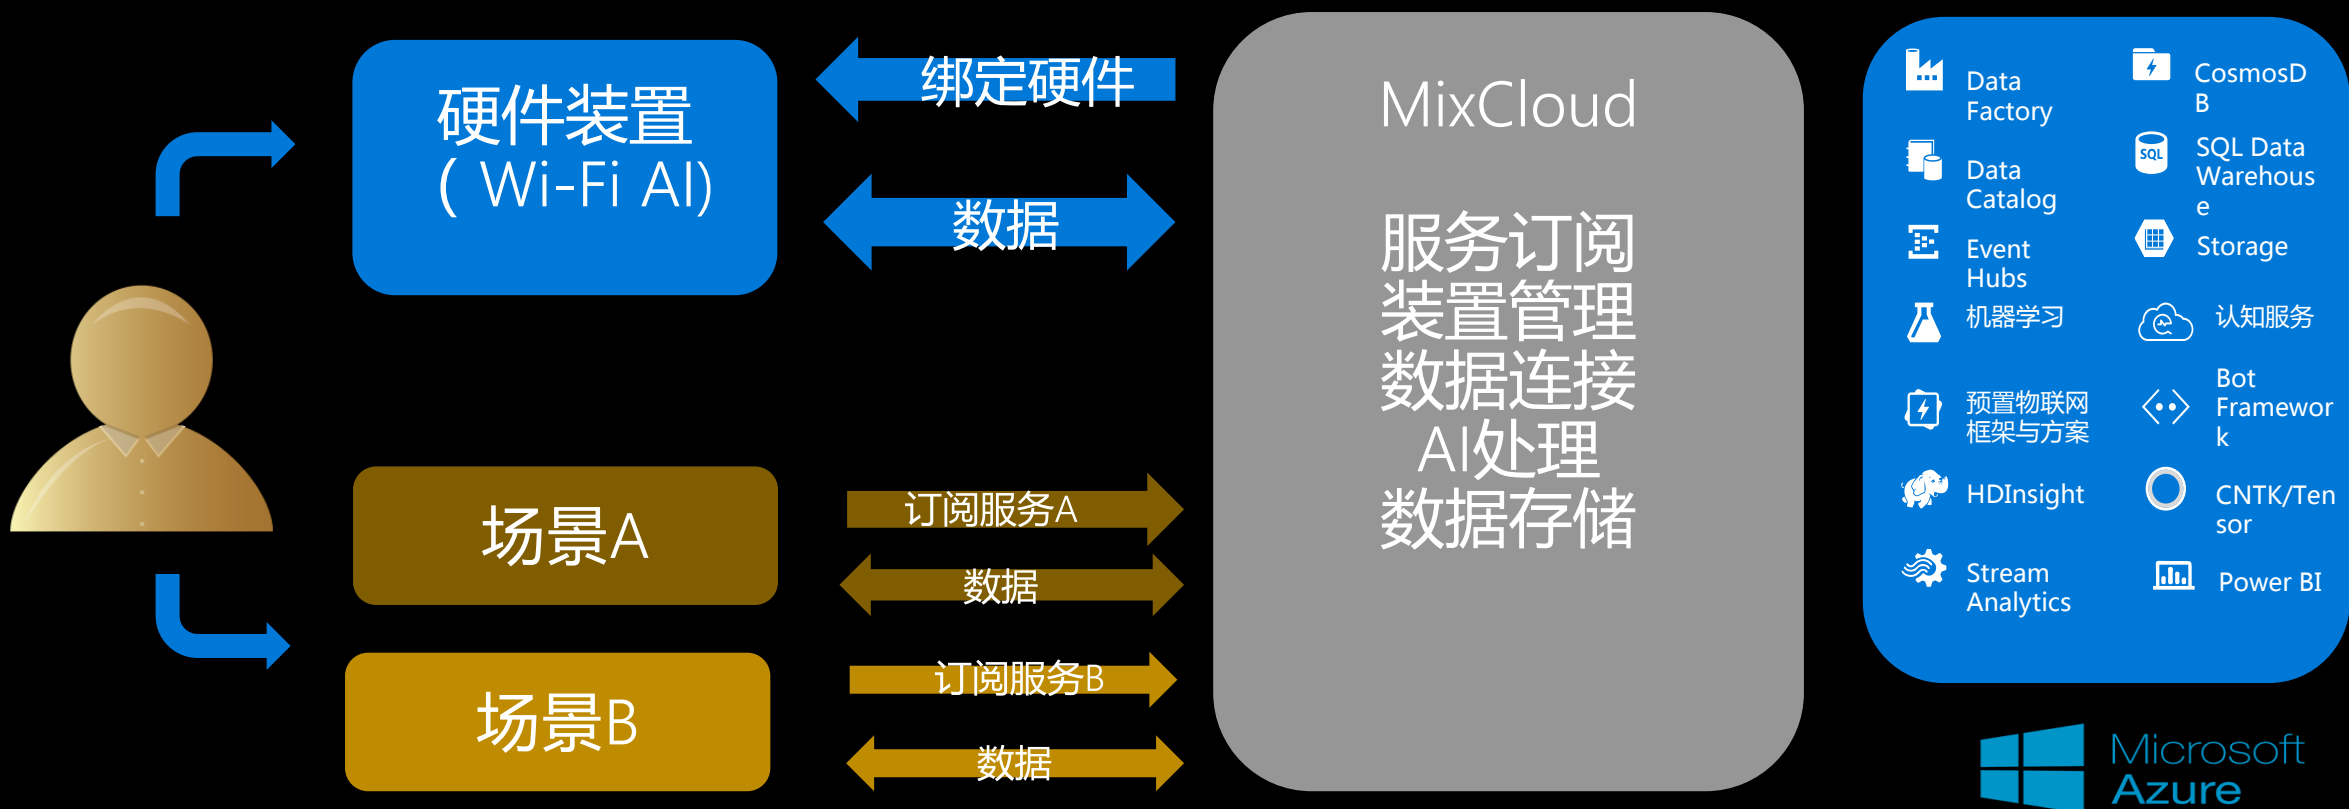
硬件装置
( Wi-Fi AI)

绑定硬件

数据

MixCloud

服务订阅
装置管理
数据连接
AI处理
数据存储

场景A

订阅服务A

数据

场景B

订阅服务B

数据

Data Factory

CosmosDB

Data Catalog

SQL Data Warehouse

Event Hubs

Storage

机器学习

认知服务

预置物联网框架与方案

Bot Framework

HDInsight

CNTK/Tensor

Stream Analytics

Power BI

Microsoft Azure